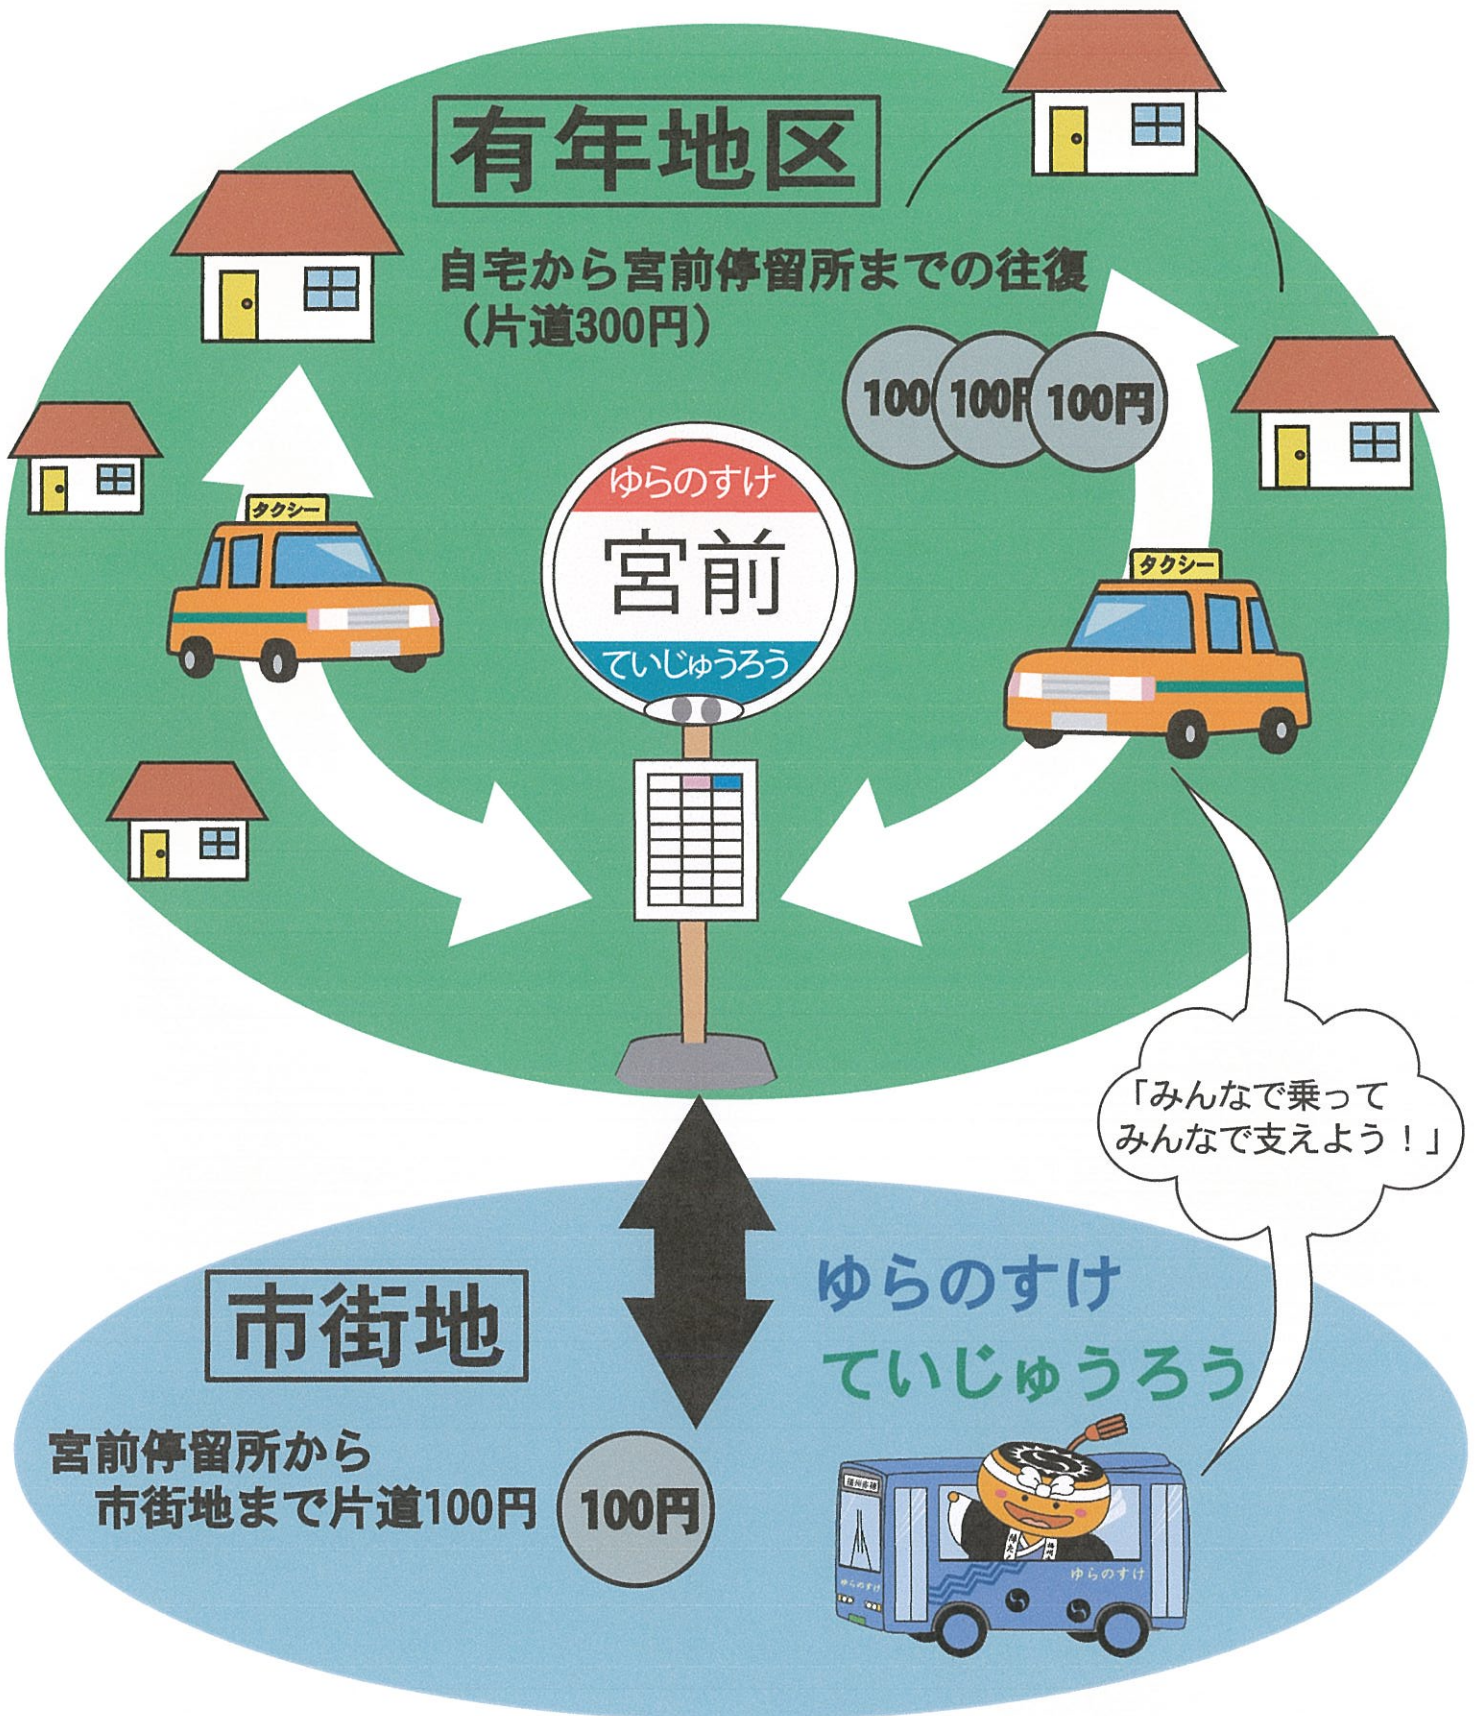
有年地区

自宅から宮前停留所までの往復
（片道300円）

100 100円 100円

タクシー

ゆらのすけ
宮前
ていじゅうろう

タクシー

「みんなで乗って
みんなで支えよう！」

市街地

宮前停留所から
市街地まで片道100円

100円

ゆらのすけ
ていじゅうろう

ゆらのすけ